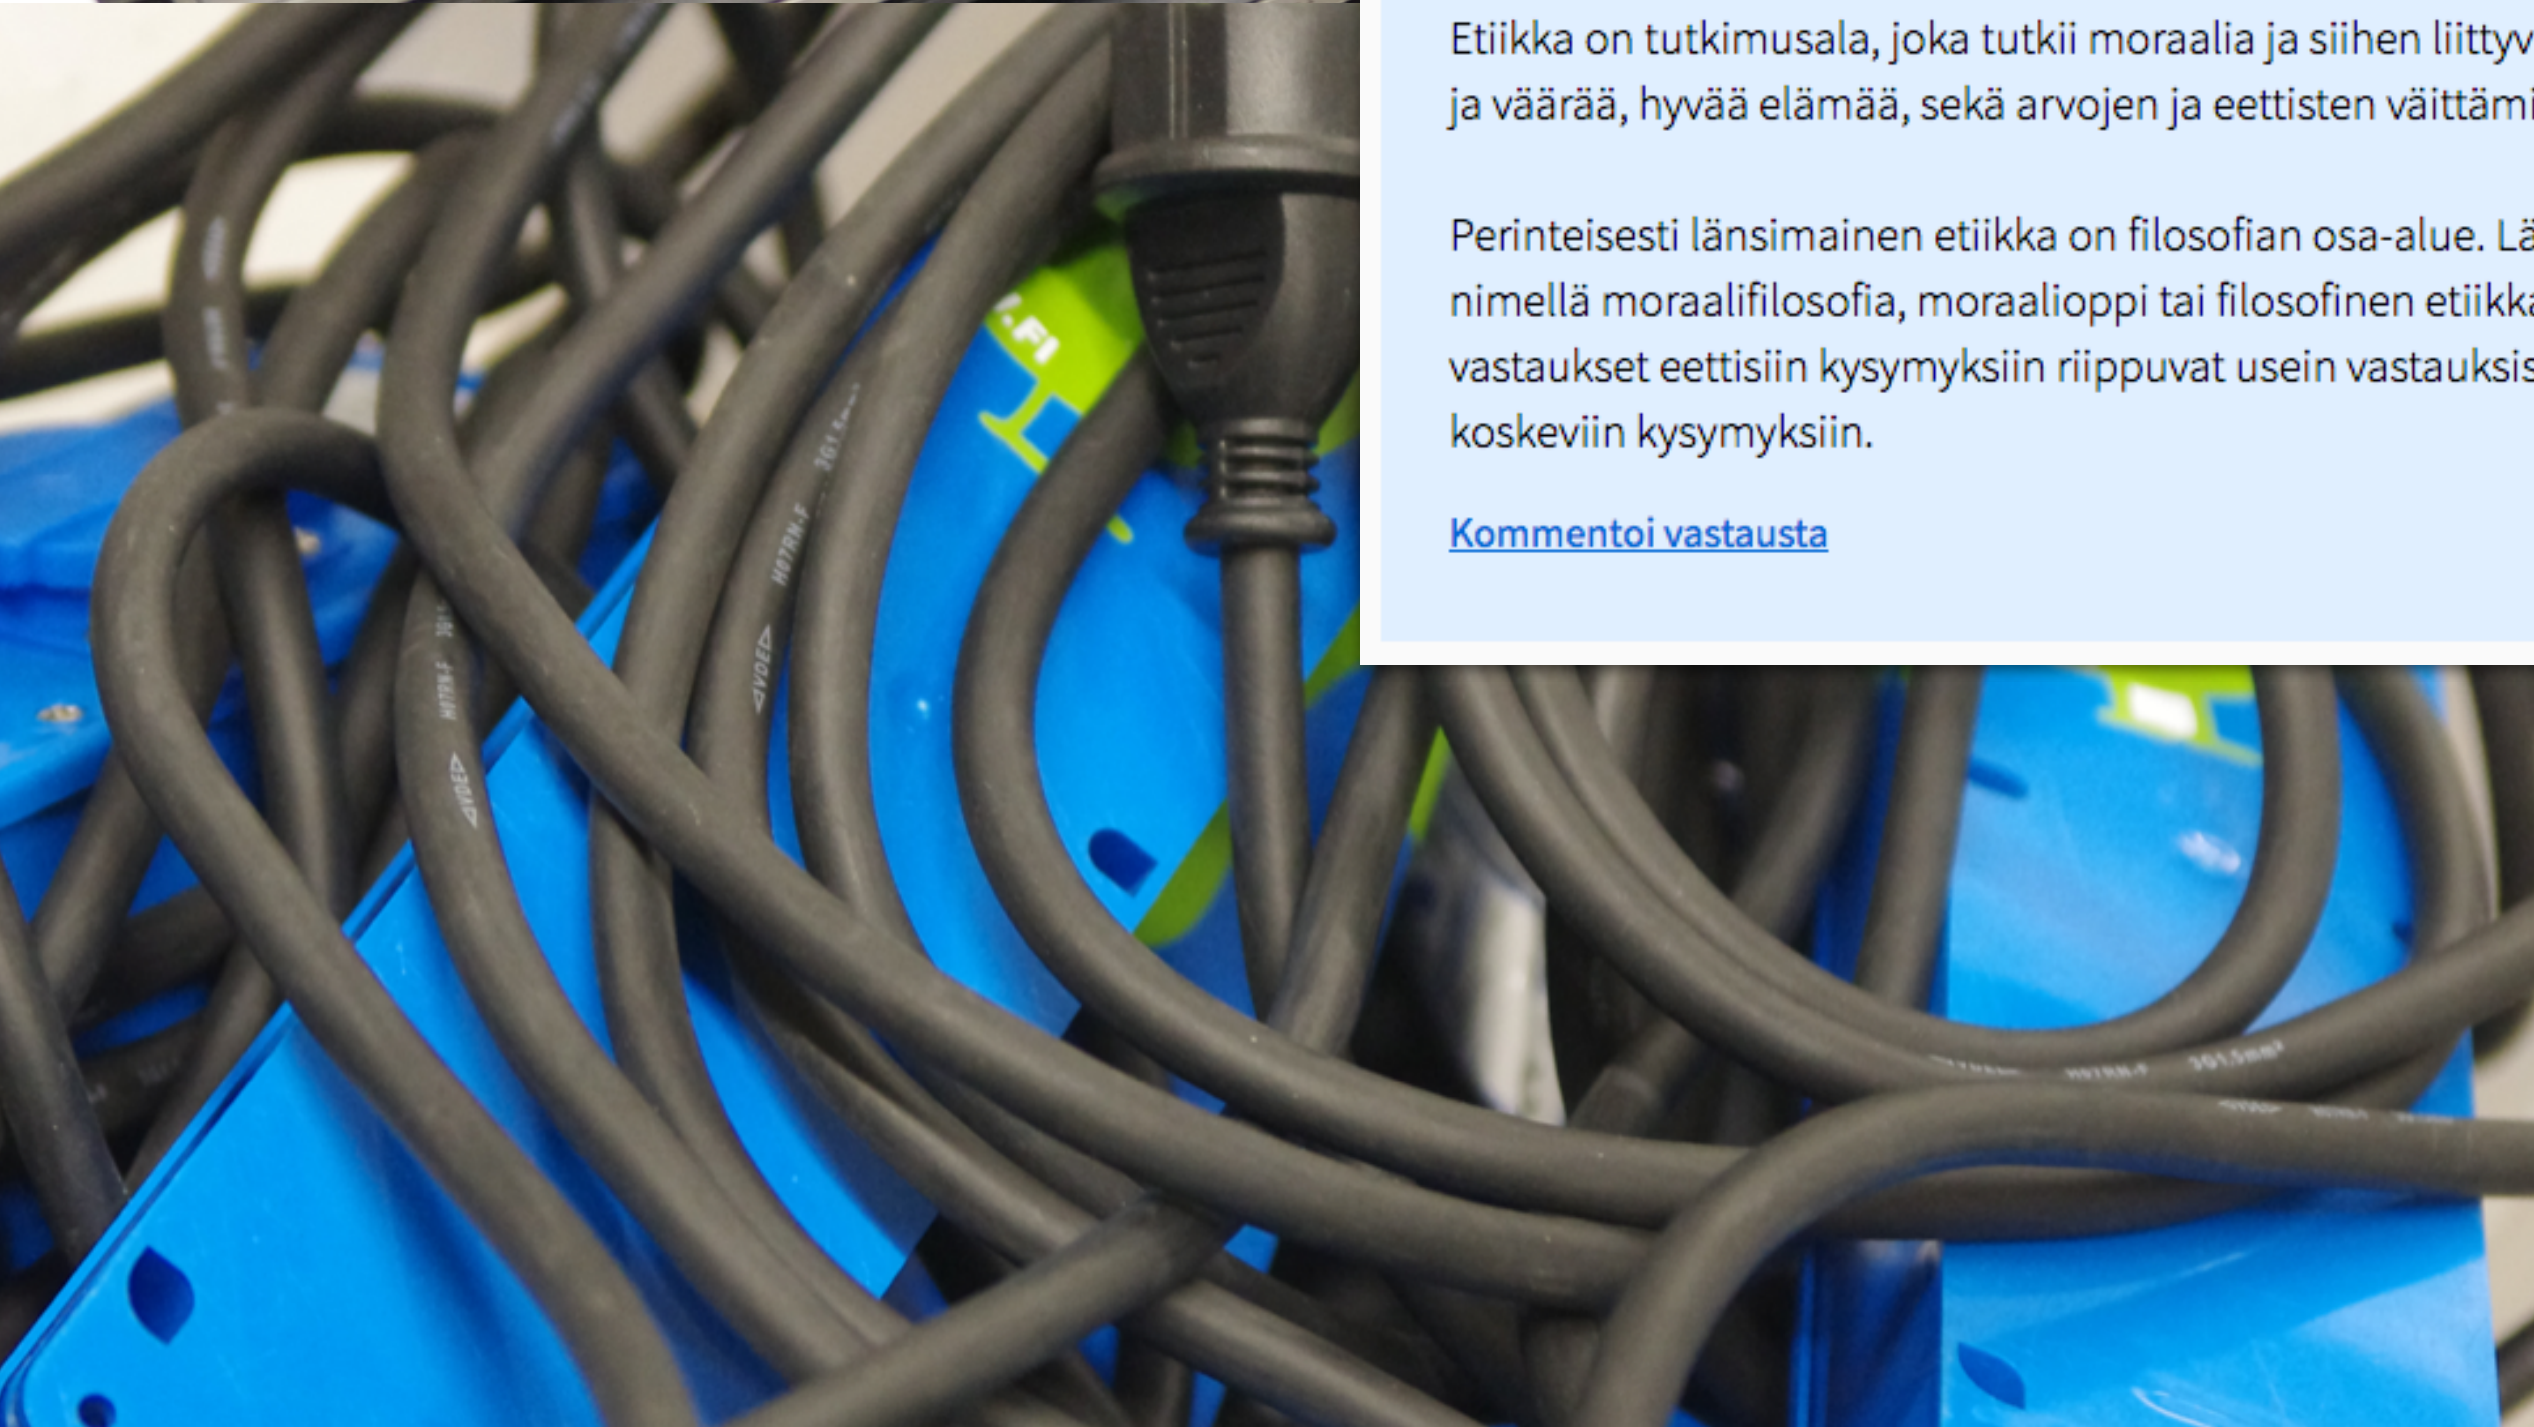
Etiikka on tutkimusala, joka tutkii moraalia ja siihen liittyv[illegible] ja väärää, hyvää elämää, sekä arvojen ja eettisten väittämi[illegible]

Perinteisesti länsimainen etiikka on filosofian osa-alue. Lä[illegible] nimellä moraalifilosofia, moraalioppi tai filosofinen etiikk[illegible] vastaukset eettisiin kysymyksiin riippuvat usein vastauksis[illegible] koskeviin kysymyksiin.

Kommentoi vastausta

.FI

VDE H07RN-F 3G1,5mm²